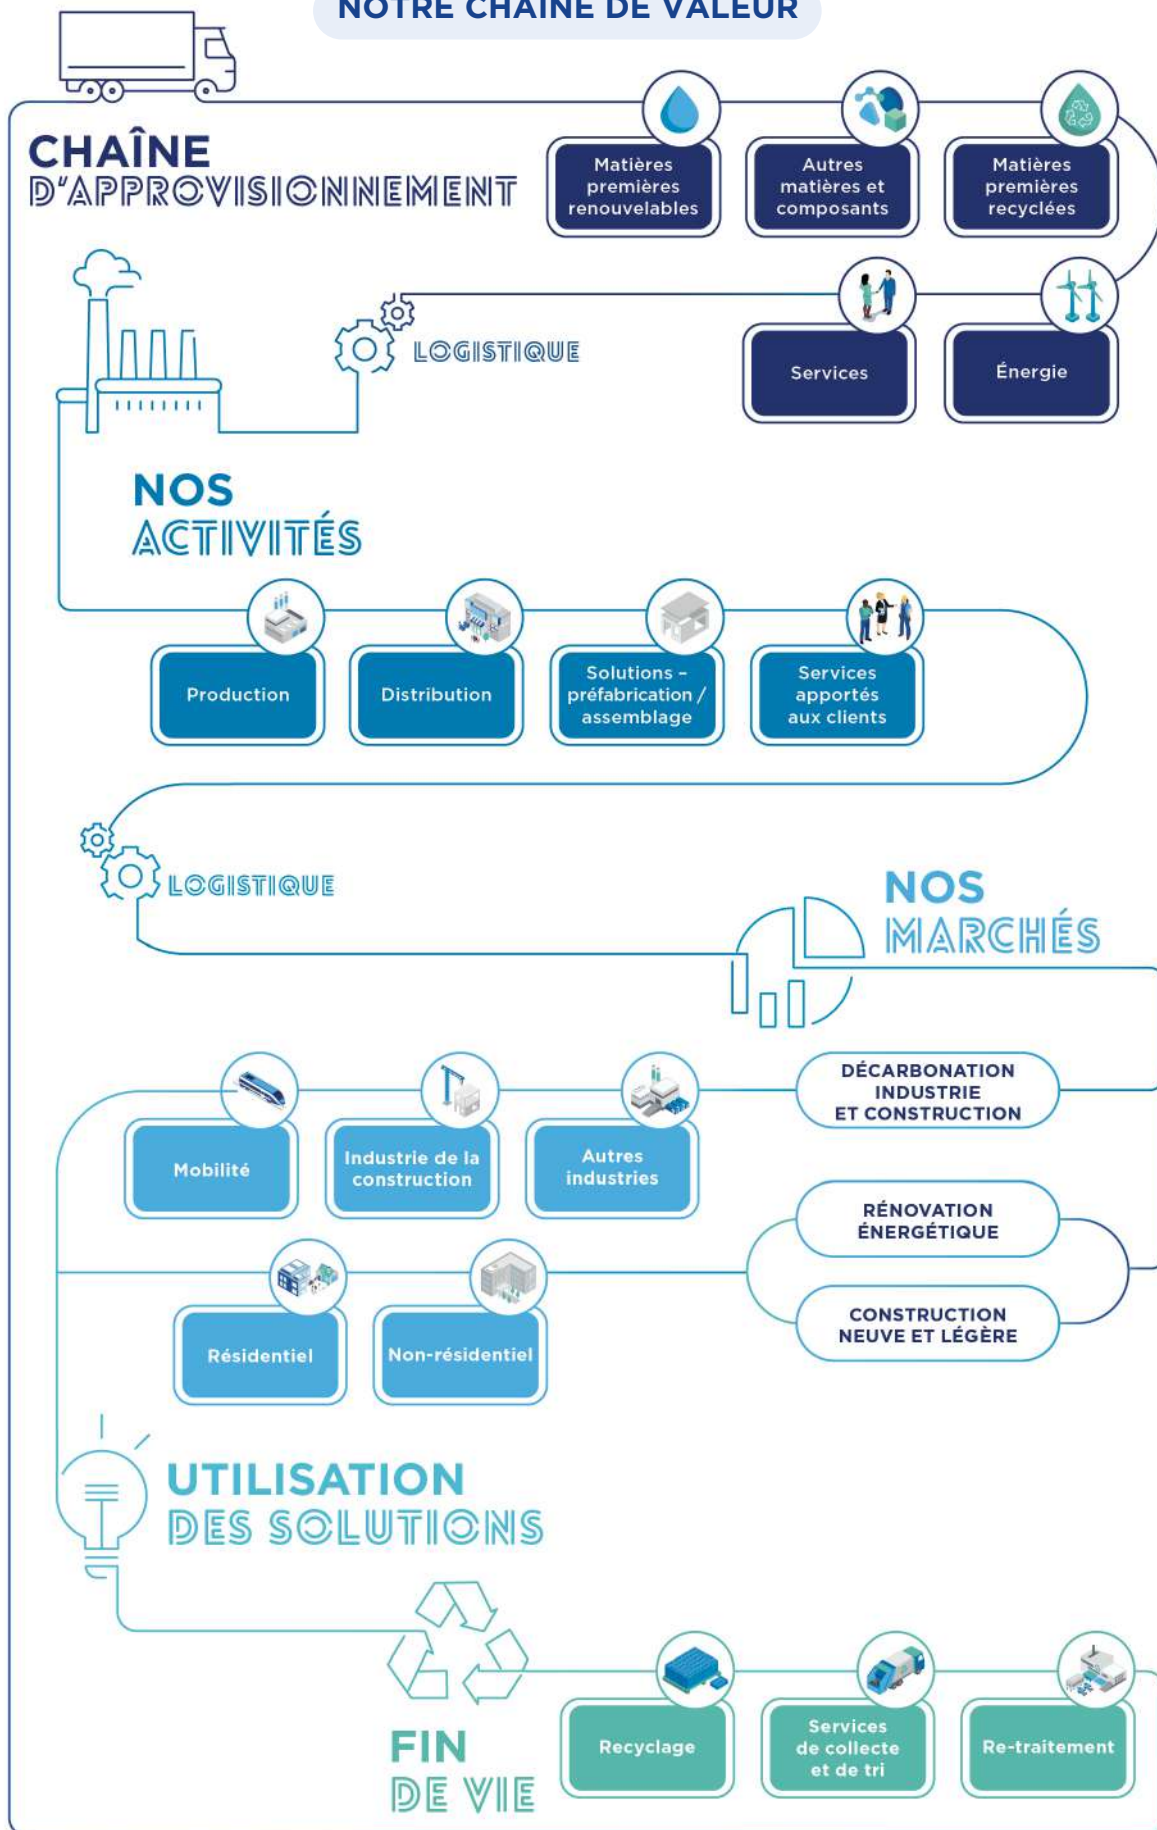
NOTRE CHAÎNE DE VALEUR

CHAÎNE D'APPROVISIONNEMENT

Matières premières renouvelables

Autres matières et composants

Matières premières recyclées

Services

Énergie

LOGISTIQUE

NOS ACTIVITÉS

Production

Distribution

Solutions - préfabrication / assemblage

Services apportés aux clients

LOGISTIQUE

NOS MARCHÉS

DÉCARBONATION INDUSTRIE ET CONSTRUCTION

Mobilité

Industrie de la construction

Autres industries

RÉNOVATION ÉNERGÉTIQUE

CONSTRUCTION NEUVE ET LÉGÈRE

Résidentiel

Non-résidentiel

UTILISATION DES SOLUTIONS

FIN DE VIE

Recyclage

Services de collecte et de tri

Re-traitement